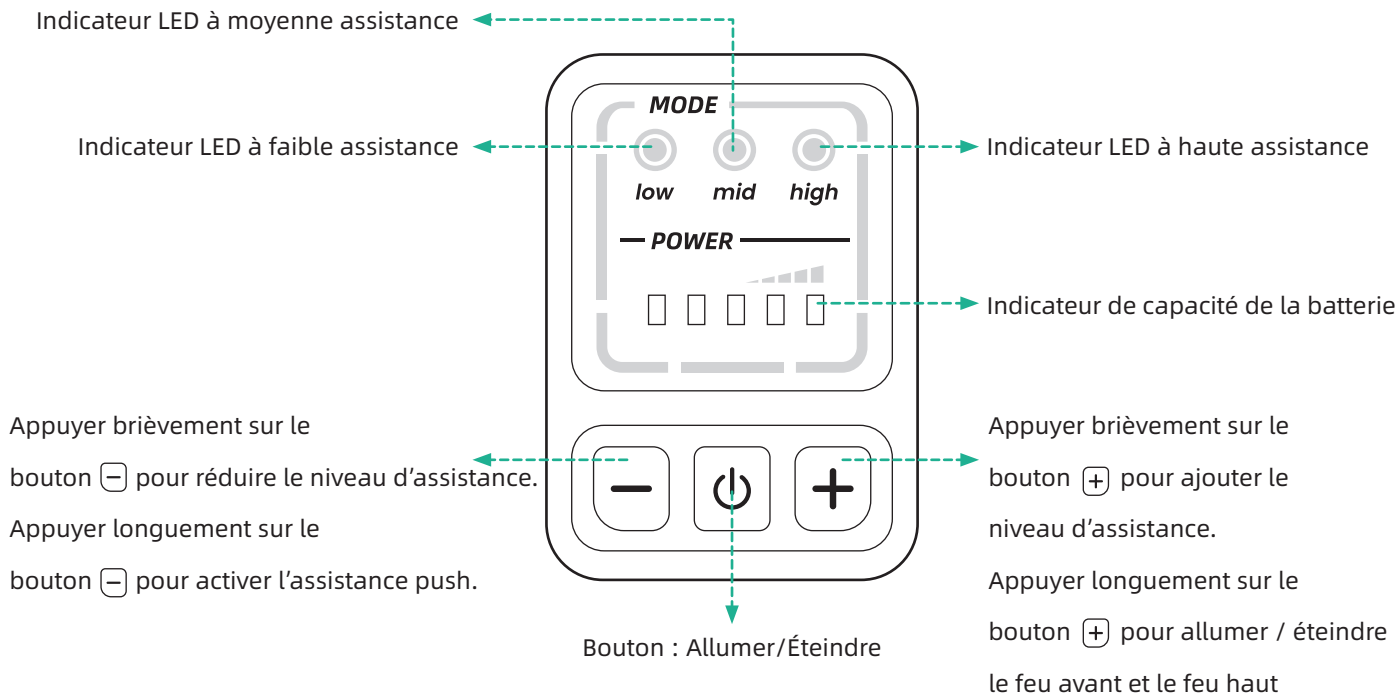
Indicateur LED à moyenne assistance

MODE

Indicateur LED à faible assistance

low mid high

Indicateur LED à haute assistance

POWER

Indicateur de capacité de la batterie

Appuyer brièvement sur le bouton [−] pour réduire le niveau d’assistance.
Appuyer longuement sur le bouton [−] pour activer l’assistance push.

−

+

Appuyer brièvement sur le bouton [+] pour ajouter le niveau d’assistance.
Appuyer longuement sur le bouton [+] pour allumer / éteindre le feu avant et le feu haut

Bouton : Allumer/Éteindre